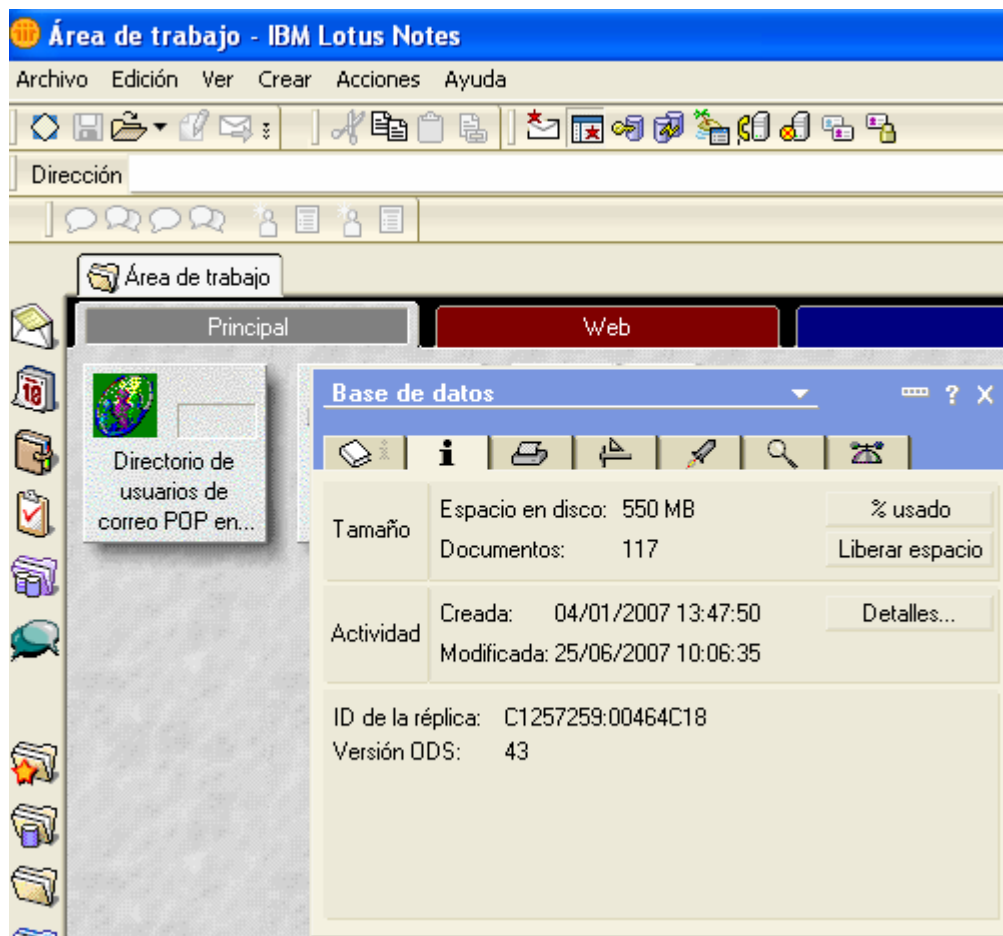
Área de trabajo - IBM Lotus Notes

Archivo Edición Ver Crear Acciones Ayuda

Dirección

Área de trabajo

Principal

Web

Directorio de usuarios de correo POP en...

Base de datos

? X

Tamaño

Espacio en disco: 550 MB

Documentos: 117

% usado

Liberar espacio

Actividad

Creada: 04/01/2007 13:47:50

Modificada: 25/06/2007 10:06:35

Detalles...

ID de la réplica: C1257259:00464C18

Versión ODS: 43